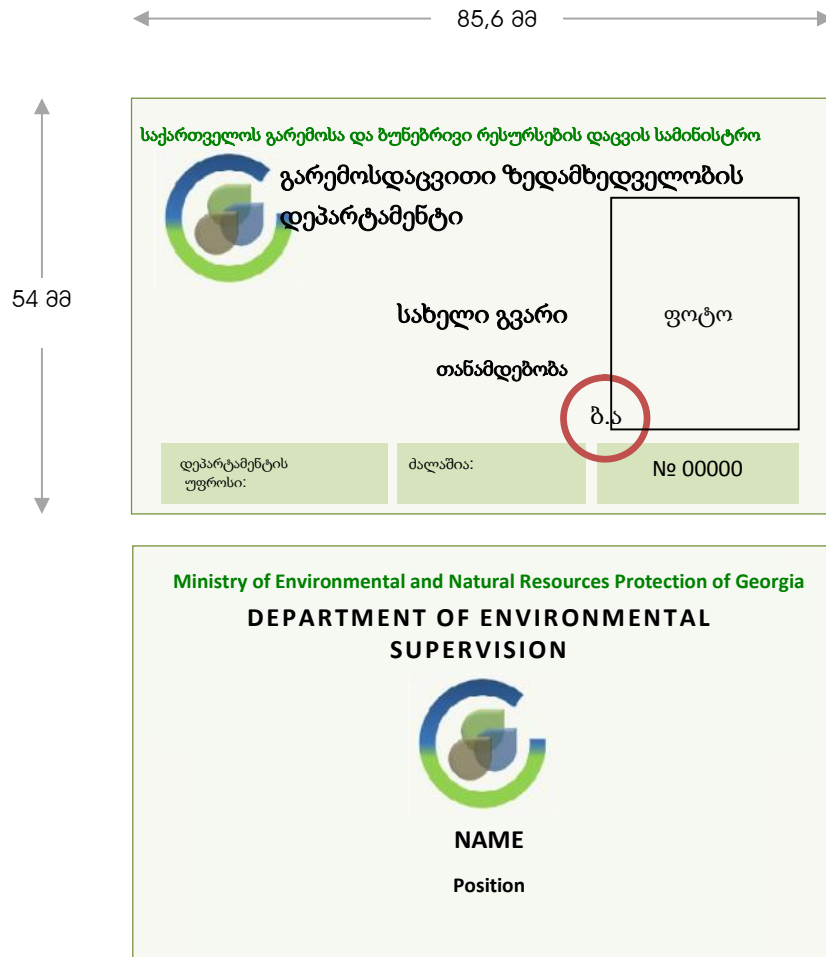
85,6 მმ

54 მმ

საქართველოს გარემოსა და ბუნებრივი რესურსების დაცვის სამინისტრო

გარემოსდაცვითი ზედამხედველობის დეპარტამენტი

სახელი გვარი

ფოტო

თანამდებობა

ბ.ა

დეპარტამენტის უფროსი:

ძალაშია:

№ 00000

Ministry of Environmental and Natural Resources Protection of Georgia

DEPARTMENT OF ENVIRONMENTAL SUPERVISION

NAME

Position